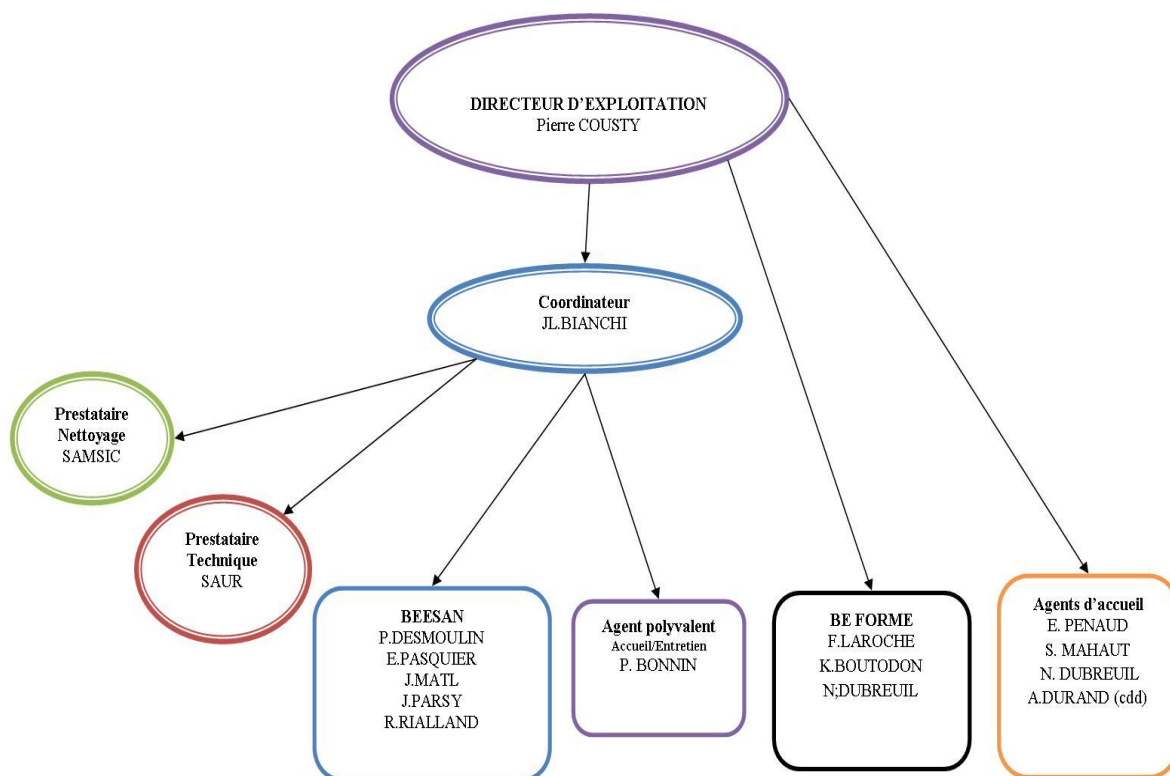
DIRECTEUR D'EXPLOITATION
Pierre COUSTY

Coordinateur
JL.BIANCHI

Prestataire
Nettoyage
SAMSIC

Prestataire
Technique
SAUR

BEESAN
P.DESMOULIN
E.PASQUIER
J.MATL
J.PARSY
R.RIALLAND

Agent polyvalent
Accueil/Entretien
P. BONNIN

BE FORME
F.LAROCHE
K.BOUTODON
N;DUBREUIL

Agents d'accueil
E. PENAUD
S. MAHAUT
N. DUBREUIL
A.DURAND (cdd)